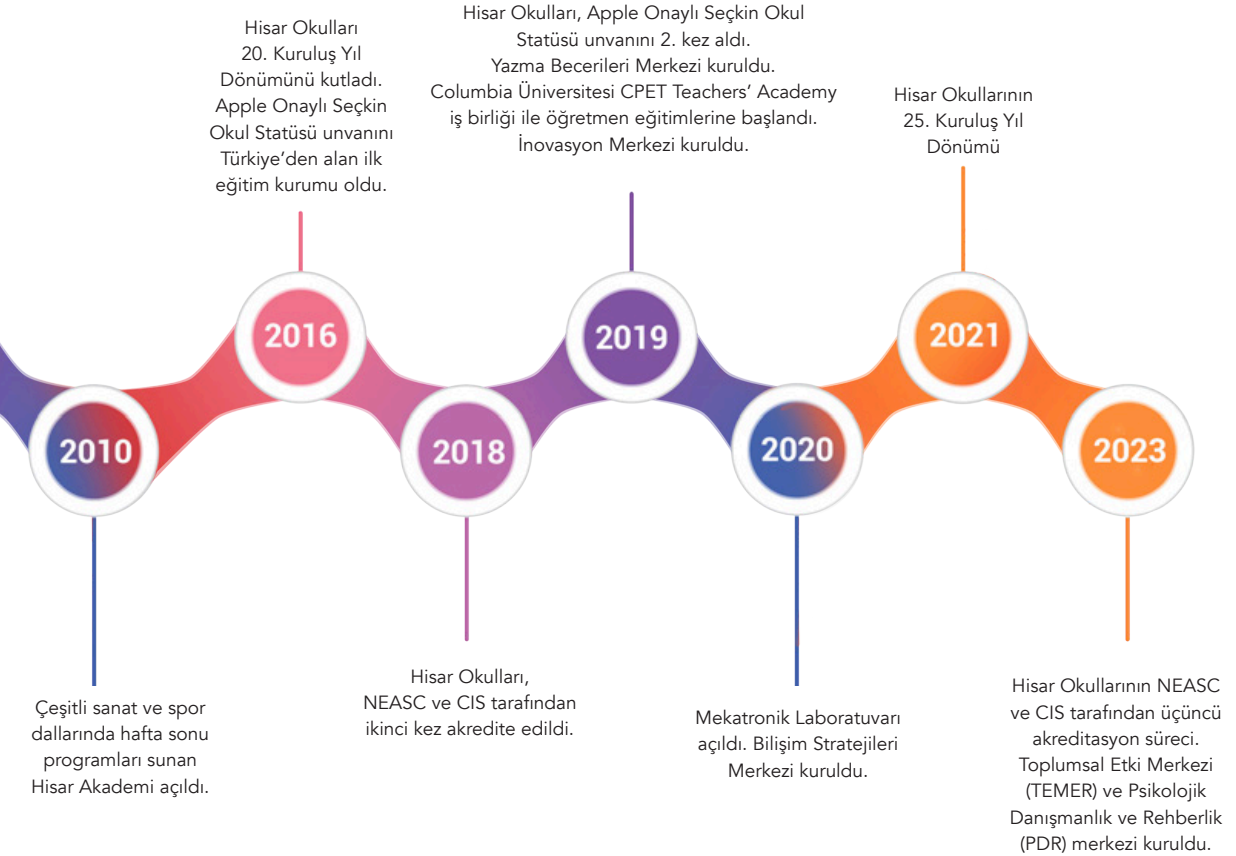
Hisar Okulları 20. Kuruluş Yıl Dönümünü kutladı. Apple Onaylı Seçkin Okul Statüsü unvanını Türkiye'den alan ilk eğitim kurumu oldu.

Hisar Okulları, Apple Onaylı Seçkin Okul Statüsü unvanını 2. kez aldı. Yazma Becerileri Merkezi kuruldu. Columbia Üniversitesi CPET Teachers' Academy iş birliği ile öğretmen eğitimlerine başlandı. İnovasyon Merkezi kuruldu.

Hisar Okullarının 25. Kuruluş Yıl Dönümü

2016

2019

2021

2010

2018

2020

2023

Çeşitli sanat ve spor dallarında hafta sonu programları sunan Hisar Akademi açıldı.

Hisar Okulları, NEASC ve CIS tarafından ikinci kez akredite edildi.

Mekatronik Laboratuvarı açıldı. Bilişim Stratejileri Merkezi kuruldu.

Hisar Okullarının NEASC ve CIS tarafından üçüncü akreditasyon süreci. Toplumsal Etki Merkezi (TEMER) ve Psikolojik Danışmanlık ve Rehberlik (PDR) merkezi kuruldu.